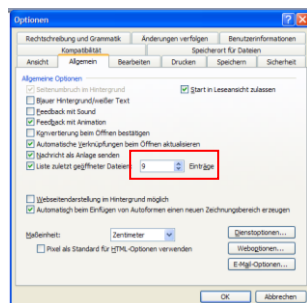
Optionen

Rechtschreibung und Grammatik | Änderungen verfolgen | Benutzerinformationen
Kompatibilität | Speicherort für Dateien
Ansicht | Allgemein | Bearbeiten | Drucken | Speichern | Sicherheit

Allgemeine Optionen
Seitenumbruch im Hintergrund
Start in Leseansicht zulassen
Blauer Hintergrund/weißer Text
Feedback mit Sound
Feedback mit Animation
Konvertierung beim Öffnen bestätigen
Automatische Verknüpfungen beim Öffnen aktualisieren
Nachricht als Anlage senden
Liste zuletzt geöffneter Dateien: 9 Einträge

Webseitendarstellung im Hintergrund möglich
Automatisch beim Einfügen von AutoFormen einen neuen Zeichnungsbereich erzeugen

Maßeinheit: Zentimeter
Pixel als Standard für HTML-Optionen verwenden

Dienstoptionen...
Weboptionen...
E-Mail-Optionen...

OK
Abbrechen